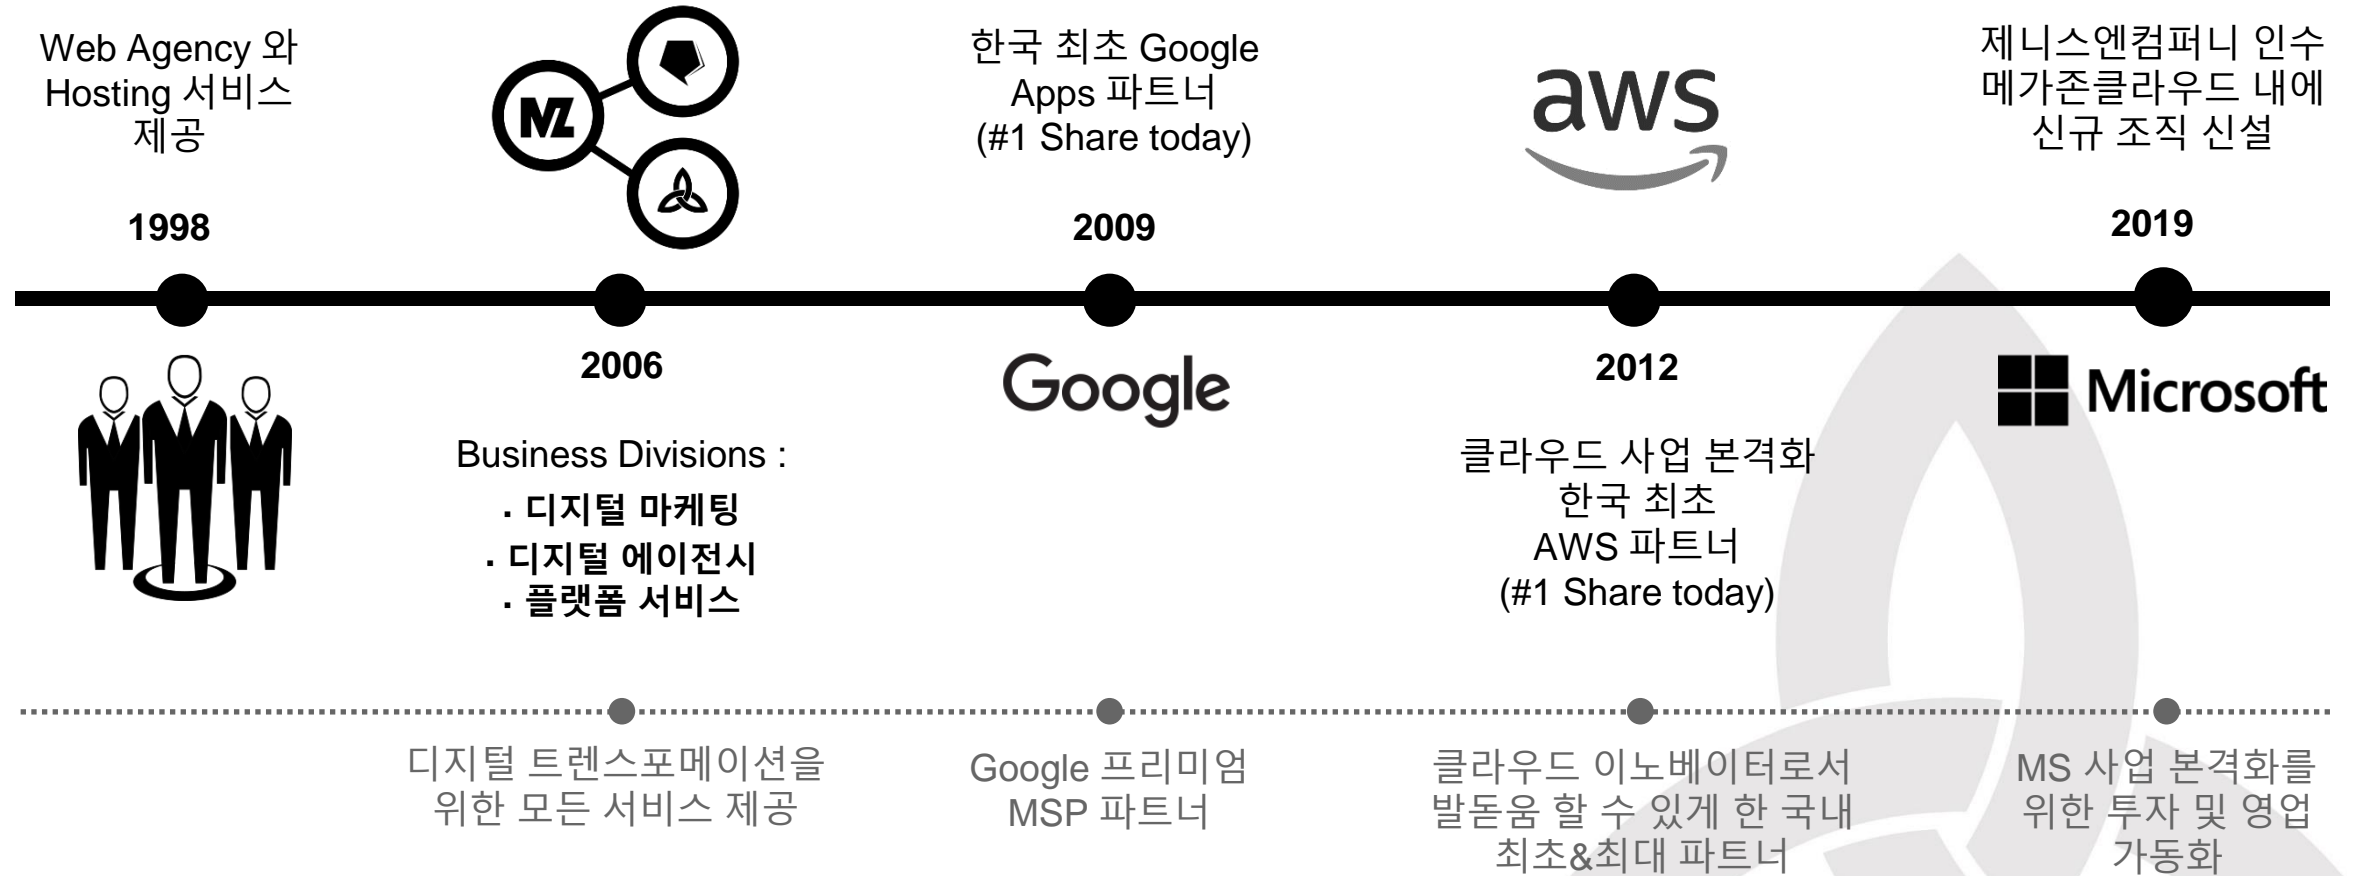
Web Agency 와 Hosting 서비스 제공

1998

MZ

2006

Business Divisions :

· 디지털 마케팅

· 디지털 에이전시

· 플랫폼 서비스

한국 최초 Google Apps 파트너 (#1 Share today)

2009

Google

aws

2012

클라우드 사업 본격화 한국 최초 AWS 파트너 (#1 Share today)

제니스엔컴퍼니 인수 메가존클라우드 내에 신규 조직 신설

2019

Microsoft

디지털 트렌스포메이션을 위한 모든 서비스 제공

Google 프리미엄 MSP 파트너

클라우드 이노베이터로서 발돋움 할 수 있게 한 국내 최초&최대 파트너

MS 사업 본격화를 위한 투자 및 영업 가동화